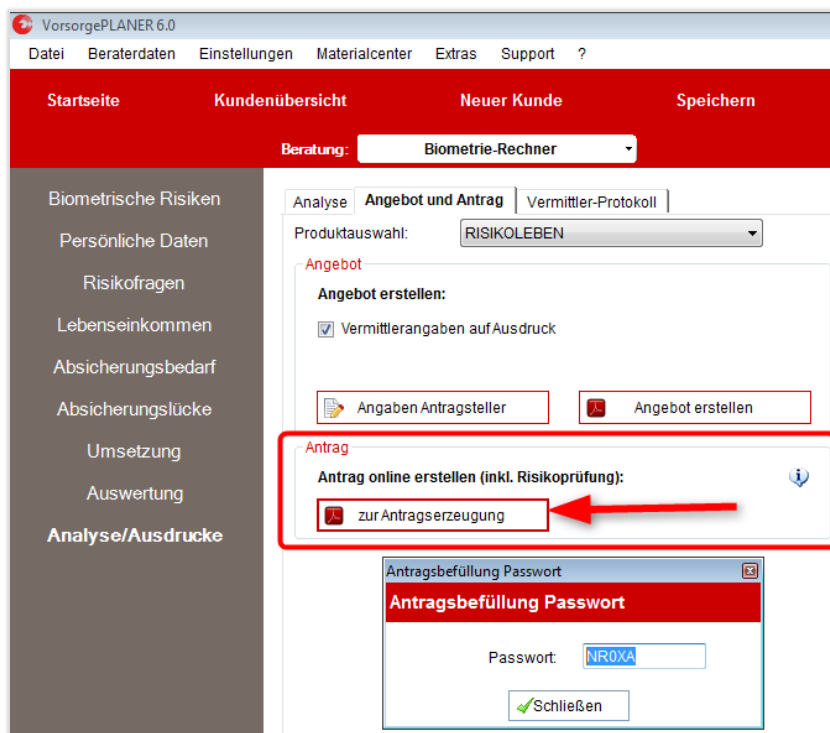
VorsorgePLANER 6.0

Datei Beraterdaten Einstellungen Materialcenter Extras Support ?

Startseite Kundenübersicht Neuer Kunde Speichern

Beratung: Biometrie-Rechner

Biometrische Risiken
Persönliche Daten
Risikofragen
Lebenseinkommen
Absicherungsbedarf
Absicherungslücke
Umsetzung
Auswertung
Analyse/Ausdrucke

Analyse | Angebot und Antrag | Vermittler-Protokoll

Produktauswahl: RISIKOLEBEN

Angebot
Angebot erstellen:
Vermittlerangaben auf Ausdruck

Angaben Antragsteller
Angebot erstellen

Antrag
Antrag online erstellen (inkl. Risikoprüfung):
zur Antragserzeugung

Antragsbefüllung Passwort
Antragsbefüllung Passwort
Passwort: NR0XA
Schließen